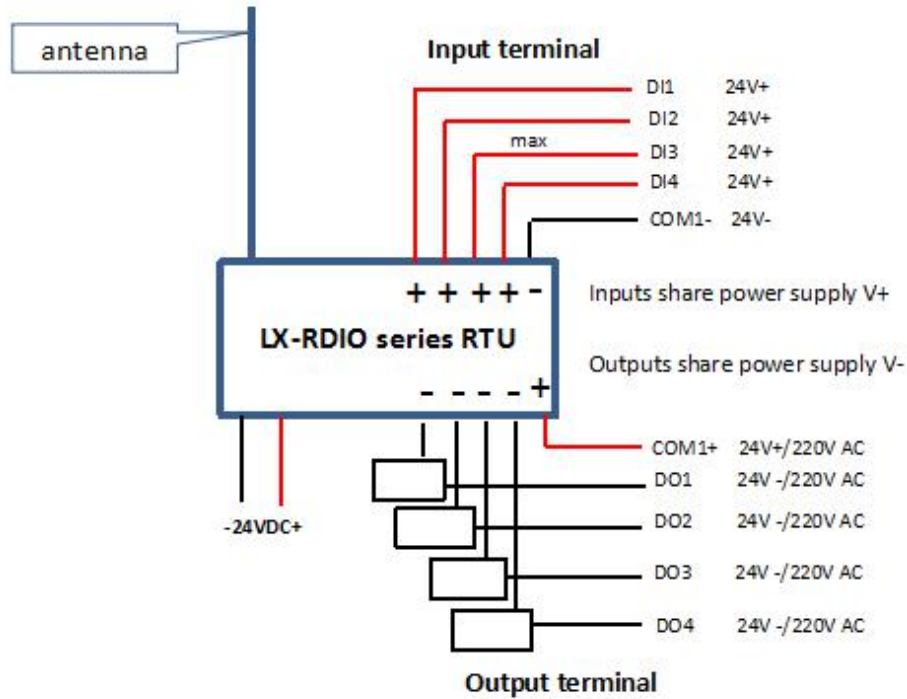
antenna

Input terminal

DI1 24V+
DI2 24V+
max
DI3 24V+
DI4 24V+
COM1- 24V-

+ + + + -

Inputs share power supply V+

LX-RDIO series RTU

Outputs share power supply V-

- - - - +

COM1+ 24V+/220V AC
DO1 24V -/220V AC
DO2 24V -/220V AC
DO3 24V -/220V AC
DO4 24V -/220V AC

-24VDC+

Output terminal